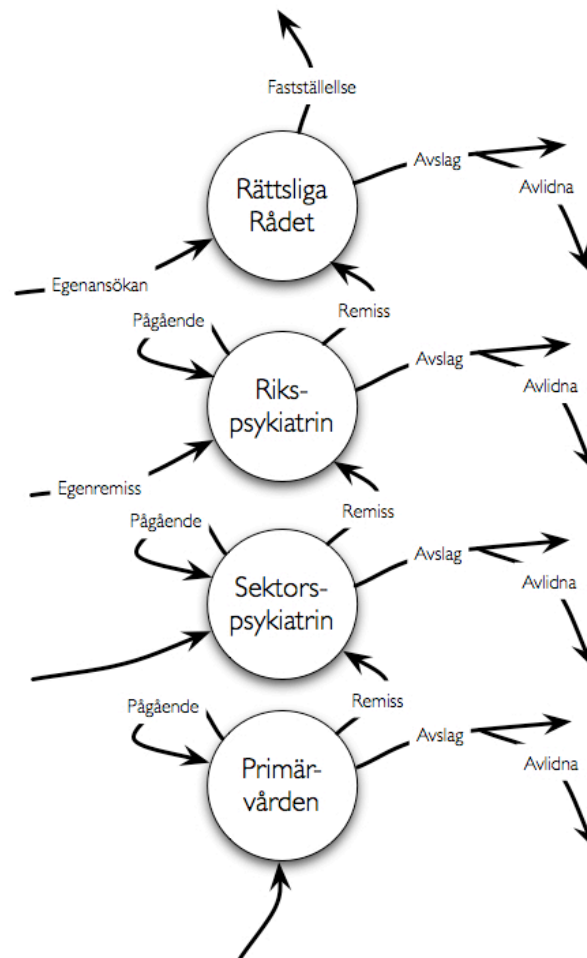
Fastställelse

Rättsliga Rådet

Avslag

Avlidna

Egenansökan

Remiss

Pågående

Riks-psykiatrin

Avslag

Avlidna

Egenremiss

Remiss

Pågående

Sektors-psykiatrin

Avslag

Avlidna

Remiss

Pågående

Primär-vården

Avslag

Avlidna